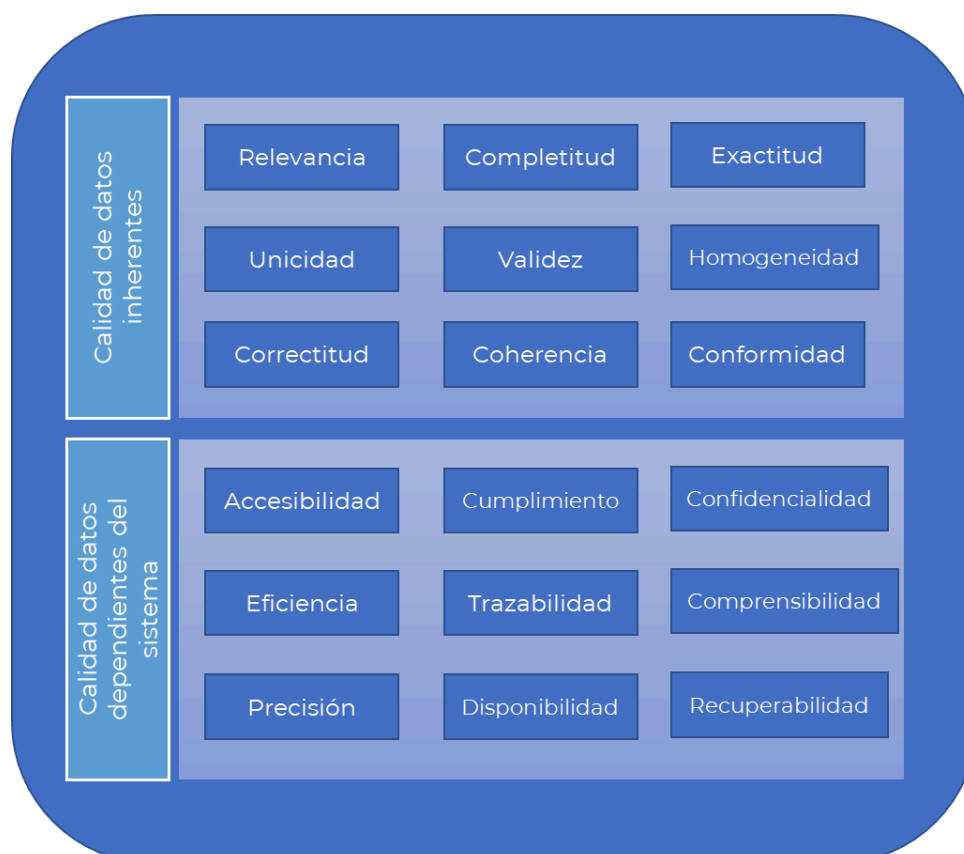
Calidad de datos inherentes

Relevancia
Completitud
Exactitud
Unicidad
Validez
Homogeneidad
Correctitud
Coherencia
Conformidad

Calidad de datos dependientes del sistema

Accesibilidad
Cumplimiento
Confidencialidad
Eficiencia
Trazabilidad
Comprensibilidad
Precisión
Disponibilidad
Recuperabilidad